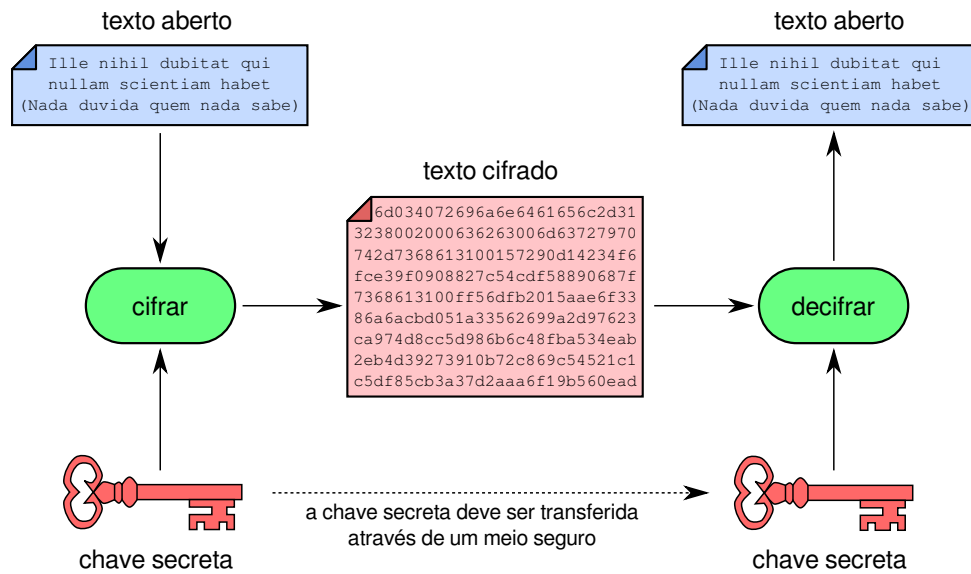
texto aberto

Ille nihil dubitat qui nullam scientiam habet (Nada duvida quem nada sabe)

texto aberto

Ille nihil dubitat qui nullam scientiam habet (Nada duvida quem nada sabe)

texto cifrado

6d034072696a6e6461656c2d31
32380020006362630006d63727970
742d7368613100157290d14234f6
fce39f0908827c54cdf58890687f
7368613100ff56dfb2015aae6f33
86a6acbd051a33562699a2d97623
ca974d8cc5d986b6c48fba534eab
2eb4d39273910b72c869c54521c1
c5df85cb3a37d2aaa6f19b560ead

cifrar

decifrar

chave secreta

a chave secreta deve ser transferida através de um meio seguro

chave secreta